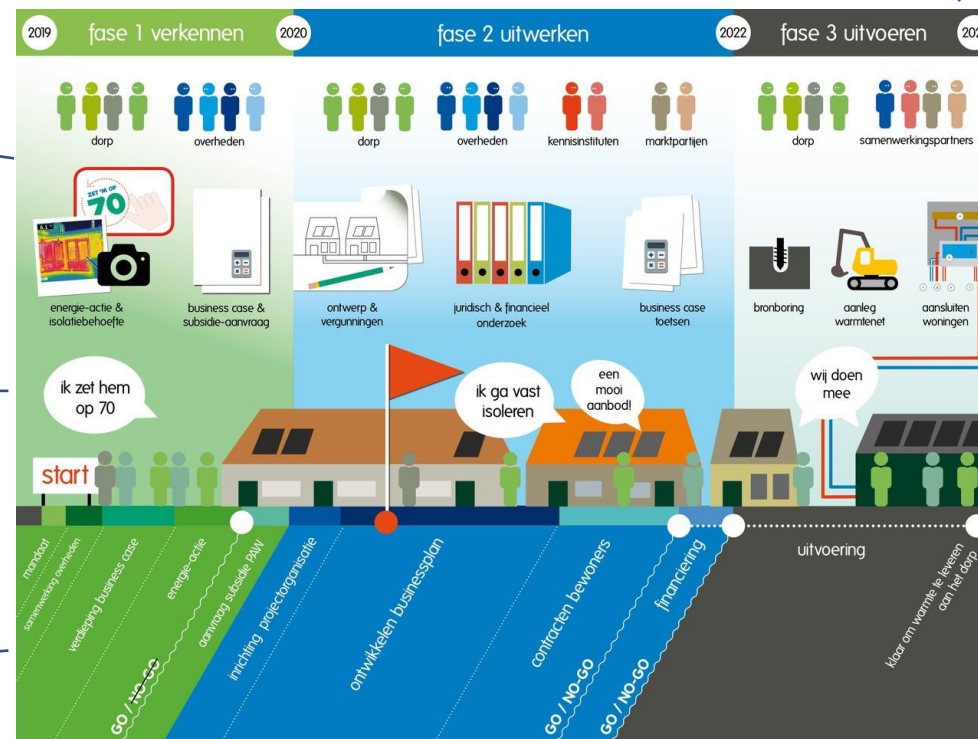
2019 fase 1 verkennen 2020 fase 2 uitwerken 2022 fase 3 uitvoeren 20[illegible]

dorp
overheden
dorp
overheden
kennisinstituten
marktpartijen
dorp
samenwerkingspartners

ZET 'M OP 70

energie-actie & isolatiebehoefte
business case & subsidie-aanvraag
ontwerp & vergunningen
juridisch & financieel onderzoek
business case toetsen
bronboring
aanleg warmtenet
aansluiten woningen

ik zet hem op 70
ik ga vast isoleren
een mooi aanbod!
wij doen mee

start

mandaat
samenwerking overheden
verdieping business case
energie-actie
aanvraag subsidie PAW
GO / NO-GO
inrichting projectorganisatie
ontwikkelen businessplan
contracten bewoners
GO / NO-GO
financiering
GO / NO-GO
uitvoering
klaar om warmte te leveren aan het dorp